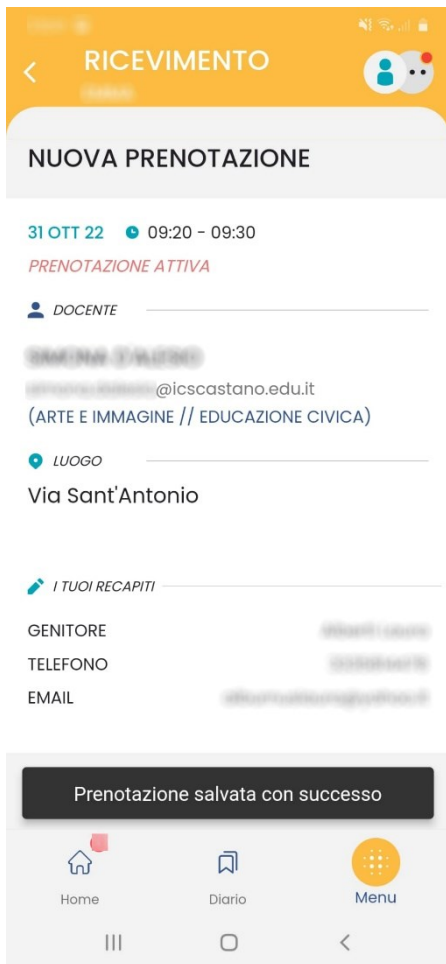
RICEVIMENTO
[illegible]

NUOVA PRENOTAZIONE

31 OTT 22 09:20 - 09:30
PRENOTAZIONE ATTIVA

DOCENTE

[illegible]
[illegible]@icscastano.edu.it
(ARTE E IMMAGINE // EDUCAZIONE CIVICA)

LUOGO

Via Sant'Antonio

I TUOI RECAPITI

GENITORE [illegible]
TELEFONO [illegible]
EMAIL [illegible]

Prenotazione salvata con successo

Home
Diario
Menu